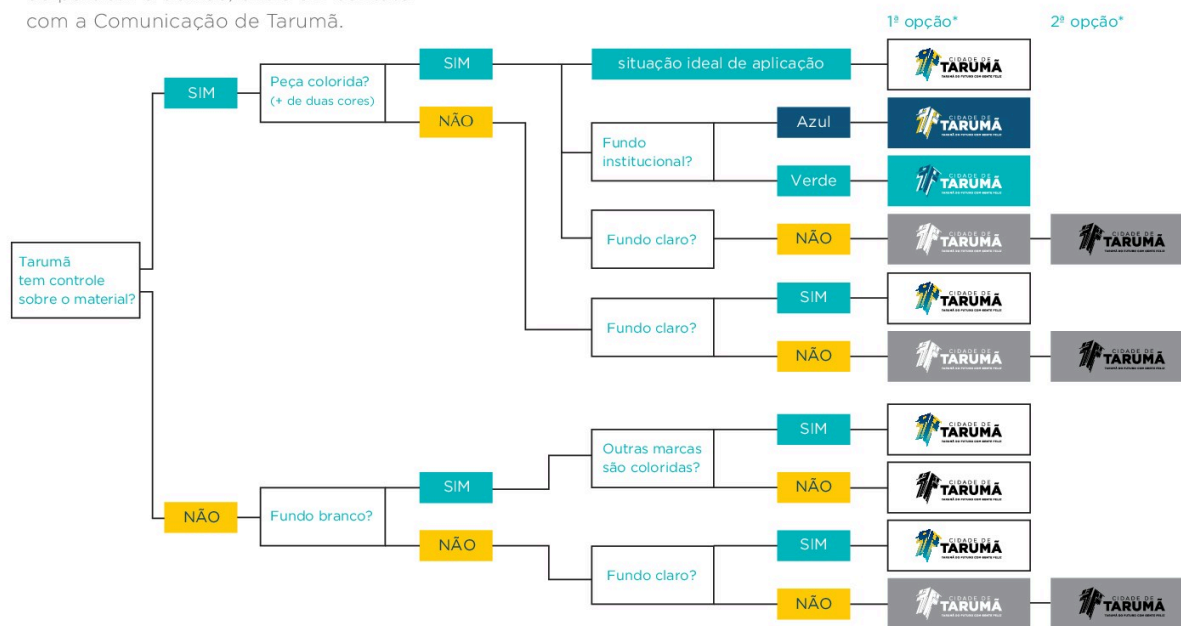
com a Comunicação de Tarumã.

1ª opção*

2ª opção*

Tarumã tem controle sobre o material?

SIM

Peça colorida? (+ de duas cores)

SIM

situação ideal de aplicação

CIDADE DE TARUMÃ

NÃO

Fundo institucional?

Azul

CIDADE DE TARUMÃ

Verde

CIDADE DE TARUMÃ

Fundo claro?

NÃO

CIDADE DE TARUMÃ

CIDADE DE TARUMÃ

Fundo claro?

SIM

CIDADE DE TARUMÃ

NÃO

CIDADE DE TARUMÃ

CIDADE DE TARUMÃ

NÃO

Fundo branco?

SIM

Outras marcas são coloridas?

SIM

CIDADE DE TARUMÃ

NÃO

CIDADE DE TARUMÃ

NÃO

Fundo claro?

SIM

CIDADE DE TARUMÃ

NÃO

CIDADE DE TARUMÃ

CIDADE DE TARUMÃ